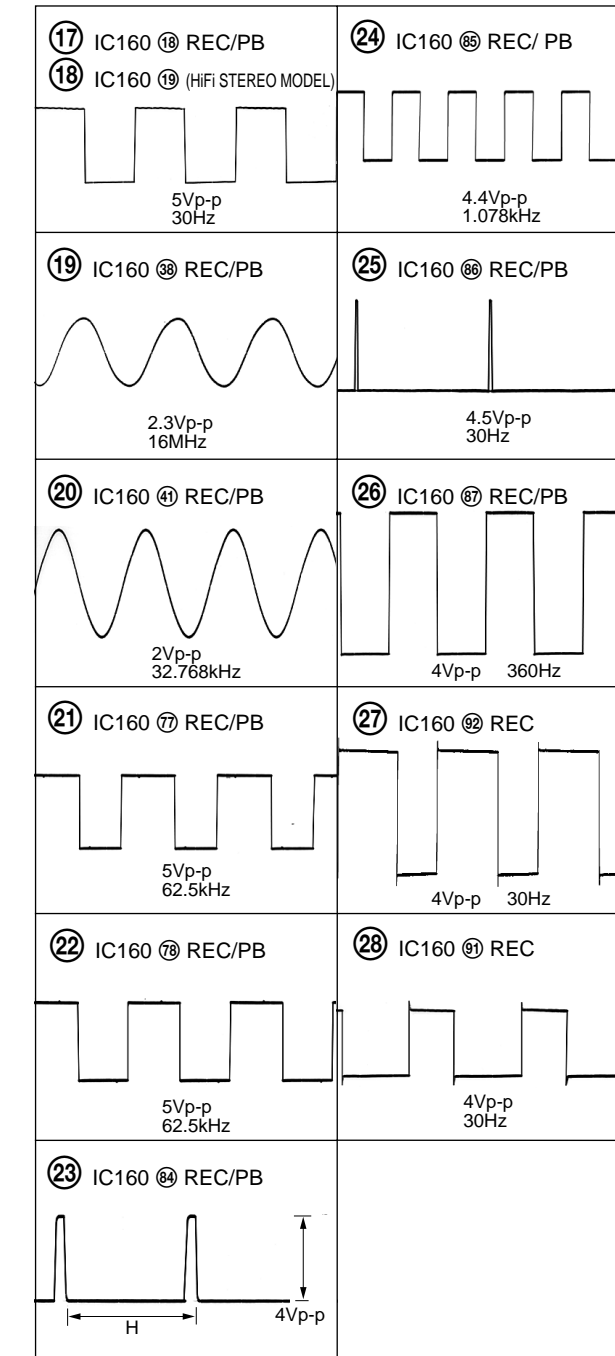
| | |
|---|---|
| ⑰ IC160 ⑱ REC/PB<br>⑱ IC160 ⑲ (HiFi STEREO MODEL)<br>5Vp-p<br>30Hz | ㉔ IC160 ㊵ REC/ PB<br>4.4Vp-p<br>1.078kHz |
| ⑲ IC160 ㊳ REC/PB<br>2.3Vp-p<br>16MHz | ㉕ IC160 ㊶ REC/PB<br>4.5Vp-p<br>30Hz |
| ⑳ IC160 ㊶ REC/PB<br>2Vp-p<br>32.768kHz | ㉖ IC160 ㊷ REC/PB<br>4Vp-p 360Hz |
| ㉑ IC160 ⑰ REC/PB<br>5Vp-p<br>62.5kHz | ㉗ IC160 ㊷ REC<br>4Vp-p 30Hz |
| ㉒ IC160 ⑱ REC/PB<br>5Vp-p<br>62.5kHz | ㉘ IC160 ㊶ REC<br>4Vp-p<br>30Hz |
| ㉓ IC160 ㊴ REC/PB<br>H<br>4Vp-p | |